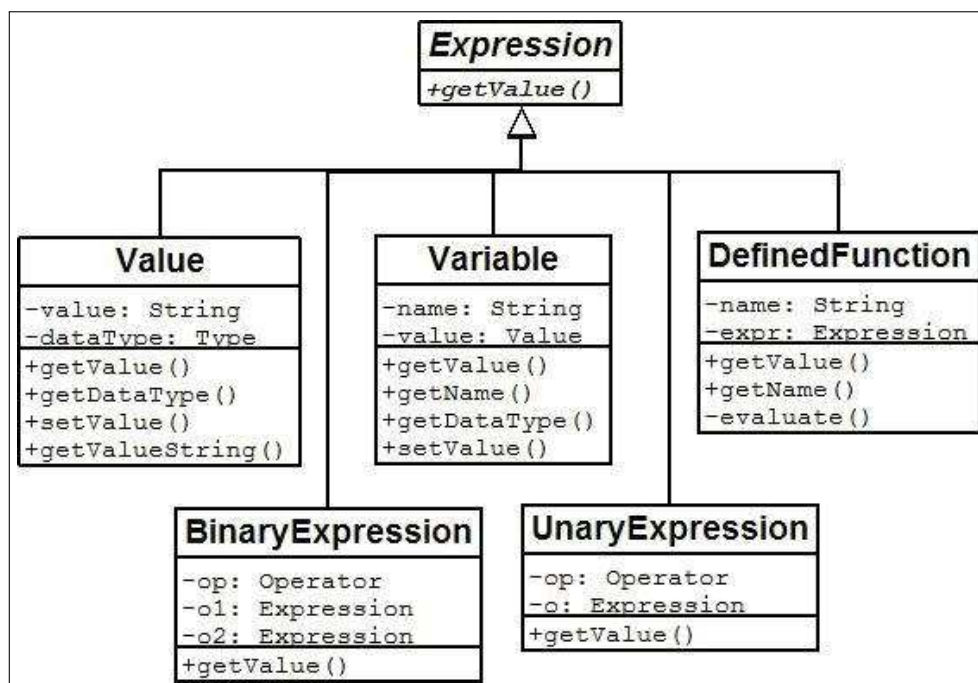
Expression
+getValue()

Value
-value: String
-dataType: Type
+getValue()
+getDataType()
+setValue()
+getValueString()

Variable
-name: String
-value: Value
+getValue()
+getName()
+getDataType()
+setValue()

DefinedFunction
-name: String
-expr: Expression
+getValue()
+getName()
-evaluate()

BinaryExpression
-op: Operator
-o1: Expression
-o2: Expression
+getValue()

UnaryExpression
-op: Operator
-o: Expression
+getValue()